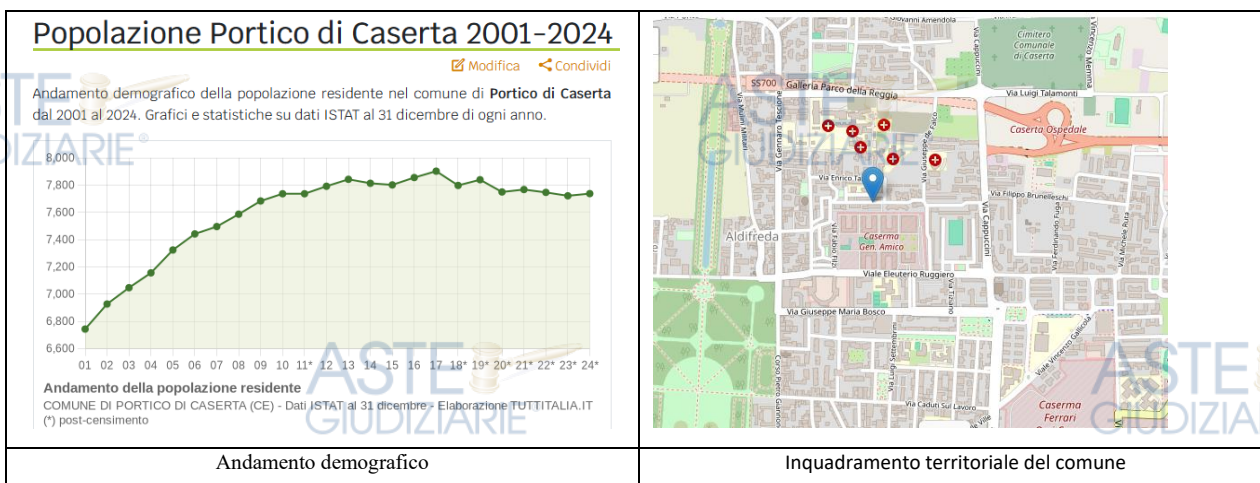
Popolazione Portico di Caserta 2001-2024

Modifica Condividi

Andamento demografico della popolazione residente nel comune di **Portico di Caserta** dal 2001 al 2024. Grafici e statistiche su dati ISTAT al 31 dicembre di ogni anno.

8,000
7,800
7,600
7,400
7,200
7,000
6,800
6,600

01 02 03 04 05 06 07 08 09 10 11* 12 13 14 15 16 17 18* 19* 20* 21* 22* 23* 24*

Andamento della popolazione residente
COMUNE DI PORTICO DI CASERTA (CE) - Dati ISTAT al 31 dicembre - Elaborazione TUTTITALIA.IT
(*) post-censimento

ASTE GIUDIZIARIE

Via Giovanni Amendola
Cimitero Comunale di Caserta
Via Cappuccini
Via Vincenzo Mennna
SS700
Galleria Parco della Reggia
Via Luigi Talamonti
Via Mulini Militari
Via Gennaro Tescione
Via Giuseppe de Falco
Caserta Ospedale
Via Enrico Fa
Via Filippo Brunelleschi
Aldifreda
Caserma Gen. Amico
Via Ferdinando Fuga
Via Michele Ruta
Viale Eleuterio Ruggiero
Via Tiziano
Via Giuseppe Maria Bosco
Via Luigi Settembrini
Viale Vincenzo Gallicola
Corso Pietro Giannone
Via Caduti sul Lavoro
Caserma Ferrari

ASTE GIUDIZIARIE

Andamento demografico

Inquadramento territoriale del comune